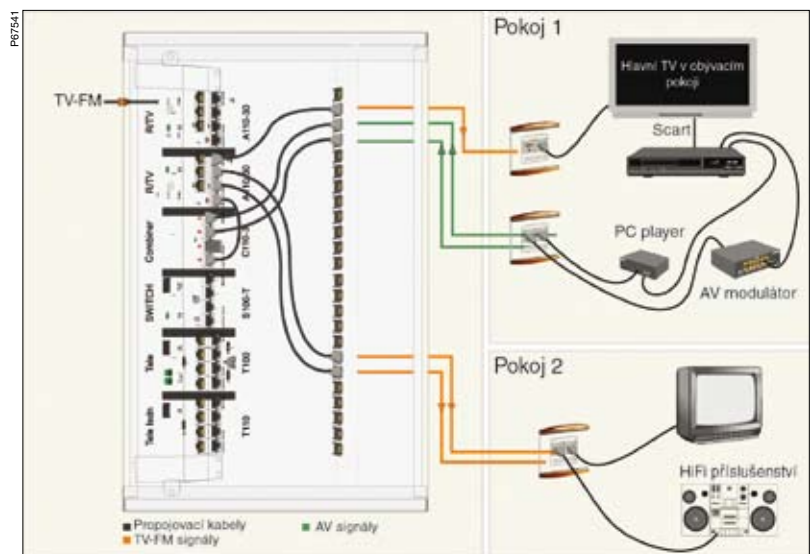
P67541

TV-FM

R/TV

A110-30

R/TV

A110-30

Container

C110-2

SWITCH

S100-T

Tele

T100

Tele Indir.

T110

Pokoj 1

Hlavní TV v obývacím pokoji

Scart

PC player

AV modulátor

Pokoj 2

HiFi příslušenství

■ Propojovací kabely
■ TV-FM signály
■ AV signály